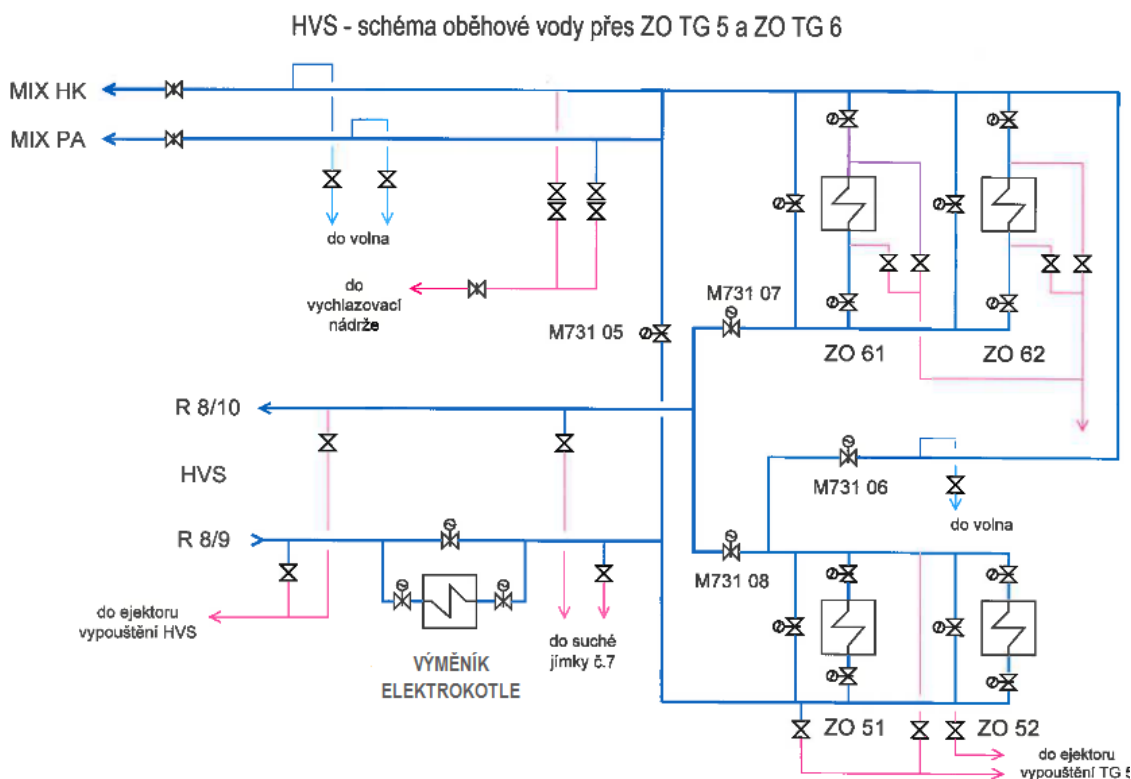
HVS - schéma oběhové vody přes ZO TG 5 a ZO TG 6

MIX HK

MIX PA

do volna

do vychlazovací nádrže

M731 05

M731 07

ZO 61

ZO 62

R 8/10

HVS

M731 06

do volna

R 8/9

M731 08

do ejektoru vypouštění HVS

VÝMĚNÍK ELEKTROKOTLE

do suché jímky č.7

ZO 51

ZO 52

do ejektoru vypouštění TG 5